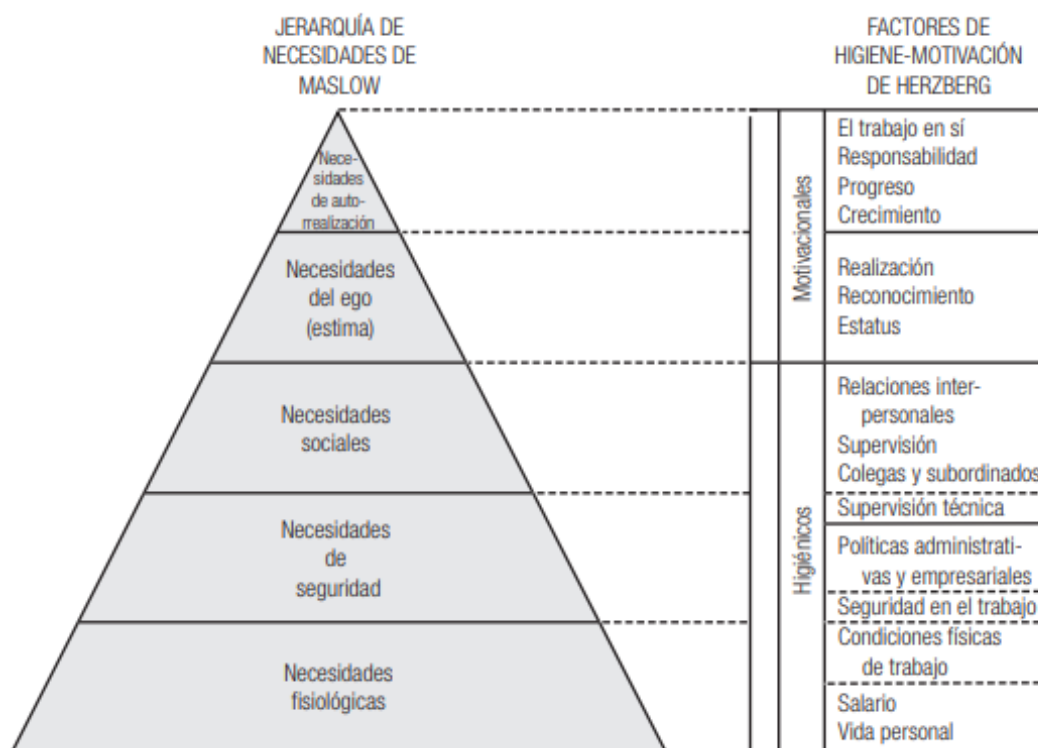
JERARQUÍA DE NECESIDADES DE MASLOW

FACTORES DE HIGIENE-MOTIVACIÓN DE HERZBERG

Necesidades de autorrealización

Necesidades del ego (estima)

Necesidades sociales

Necesidades de seguridad

Necesidades fisiológicas

Motivacionales

El trabajo en sí
Responsabilidad
Progreso
Crecimiento

Realización
Reconocimiento
Estatus

Higiénicos

Relaciones interpersonales
Supervisión
Colegas y subordinados

Supervisión técnica

Políticas administrativas y empresariales

Seguridad en el trabajo

Condiciones físicas de trabajo

Salario
Vida personal